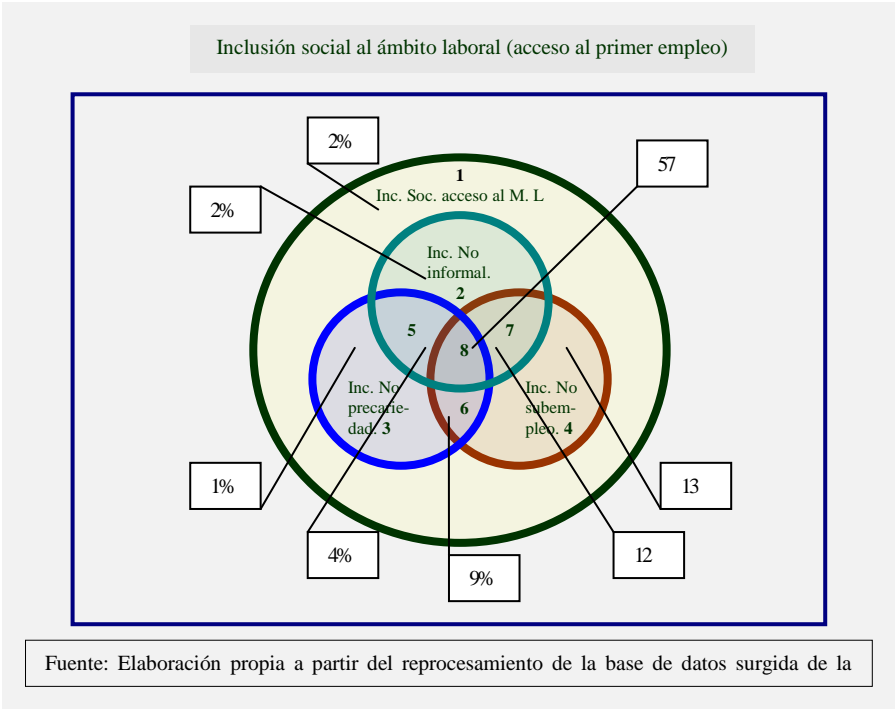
Inclusión social al ámbito laboral (acceso al primer empleo)

2%

1
Inc. Soc. acceso al M. L

57

2%

Inc. No informal.
2

5

7

8

Inc. No precariedad. 3

6

Inc. No subempleo. 4

1%

13

4%

12

9%

Fuente: Elaboración propia a partir del reprocesamiento de la base de datos surgida de la